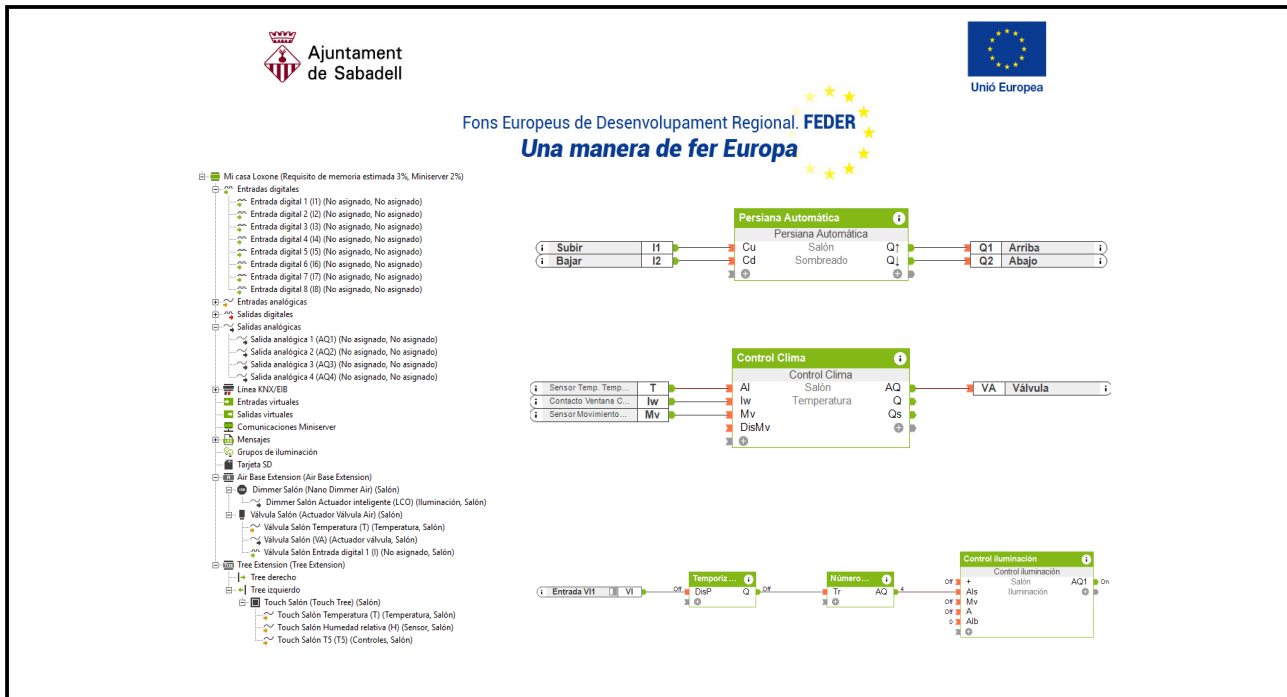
Ajuntament de Sabadell

Unió Europea

Fons Europeus de Desenvolupament Regional. FEDER
Una manera de fer Europa

Mi casa Loxone (Requisito de memoria estimada 3%, Miniserver 2%)
Entradas digitales
Entrada digital 1 (I1) (No asignado, No asignado)
Entrada digital 2 (I2) (No asignado, No asignado)
Entrada digital 3 (I3) (No asignado, No asignado)
Entrada digital 4 (I4) (No asignado, No asignado)
Entrada digital 5 (I5) (No asignado, No asignado)
Entrada digital 6 (I6) (No asignado, No asignado)
Entrada digital 7 (I7) (No asignado, No asignado)
Entrada digital 8 (I8) (No asignado, No asignado)
Entradas analógicas
Salidas digitales
Salidas analógicas
Salida analógica 1 (AQ1) (No asignado, No asignado)
Salida analógica 2 (AQ2) (No asignado, No asignado)
Salida analógica 3 (AQ3) (No asignado, No asignado)
Salida analógica 4 (AQ4) (No asignado, No asignado)
Línea KNX/EIB
Entradas virtuales
Salidas virtuales
Comunicaciones Miniserver
Mensajes
Grupos de iluminación
Tarjeta SD
Air Base Extension (Air Base Extension)
Dimmer Salón (Nano Dimmer Air) (Salón)
Dimmer Salón Actuador inteligente (LCO) (Iluminación, Salón)
Válvula Salón (Actuador Válvula Air) (Salón)
Válvula Salón Temperatura (T) (Temperatura, Salón)
Válvula Salón (VA) (Actuador válvula, Salón)
Válvula Salón Entrada digital 1 (I) (No asignado, Salón)
Tree Extension (Tree Extension)
Tree derecho
Tree izquierdo
Touch Salón (Touch Tree) (Salón)
Touch Salón Temperatura (T) (Temperatura, Salón)
Touch Salón Humedad relativa (H) (Sensor, Salón)
Touch Salón T5 (T5) (Controles, Salón)

Persiana Automática
Persiana Automática
Subir I1
Bajar I2
Cu Cd
Salón
Sombreado
Q↑ Q↓
Q1 Arriba
Q2 Abajo

Control Clima
Control Clima
Sensor Temp. Temp... T
Contacto Ventana C... Iw
Sensor Movimiento... Mv
AI Iw Mv DisMv
Salón
Temperatura
AQ Q Qs
VA Válvula

Entrada VI1 VI
Off
Temporiz...
DisP Q
Off
Número...
Tr AQ
4
Control iluminación
Control iluminación
Off + Off AIs Off Mv Off A 0 AIb
Salón
Iluminación
AQ1 On